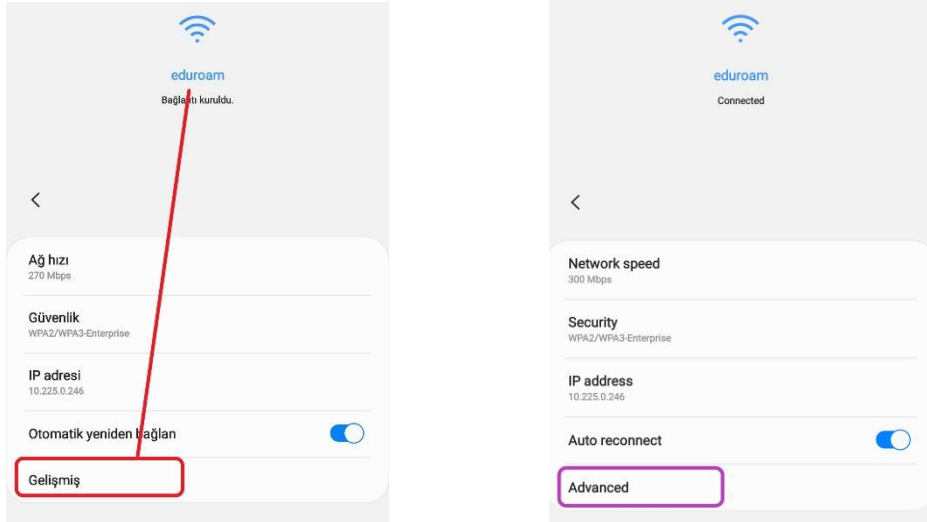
eduroam
Bağlantı kuruldu.

<

Ağ hızı
270 Mbps

Güvenlik
WPA2/WPA3-Enterprise

IP adresi
10.225.0.246

Otomatik yeniden bağlan

Gelişmiş

eduroam
Connected

<

Network speed
300 Mbps

Security
WPA2/WPA3-Enterprise

IP address
10.225.0.246

Auto reconnect

Advanced